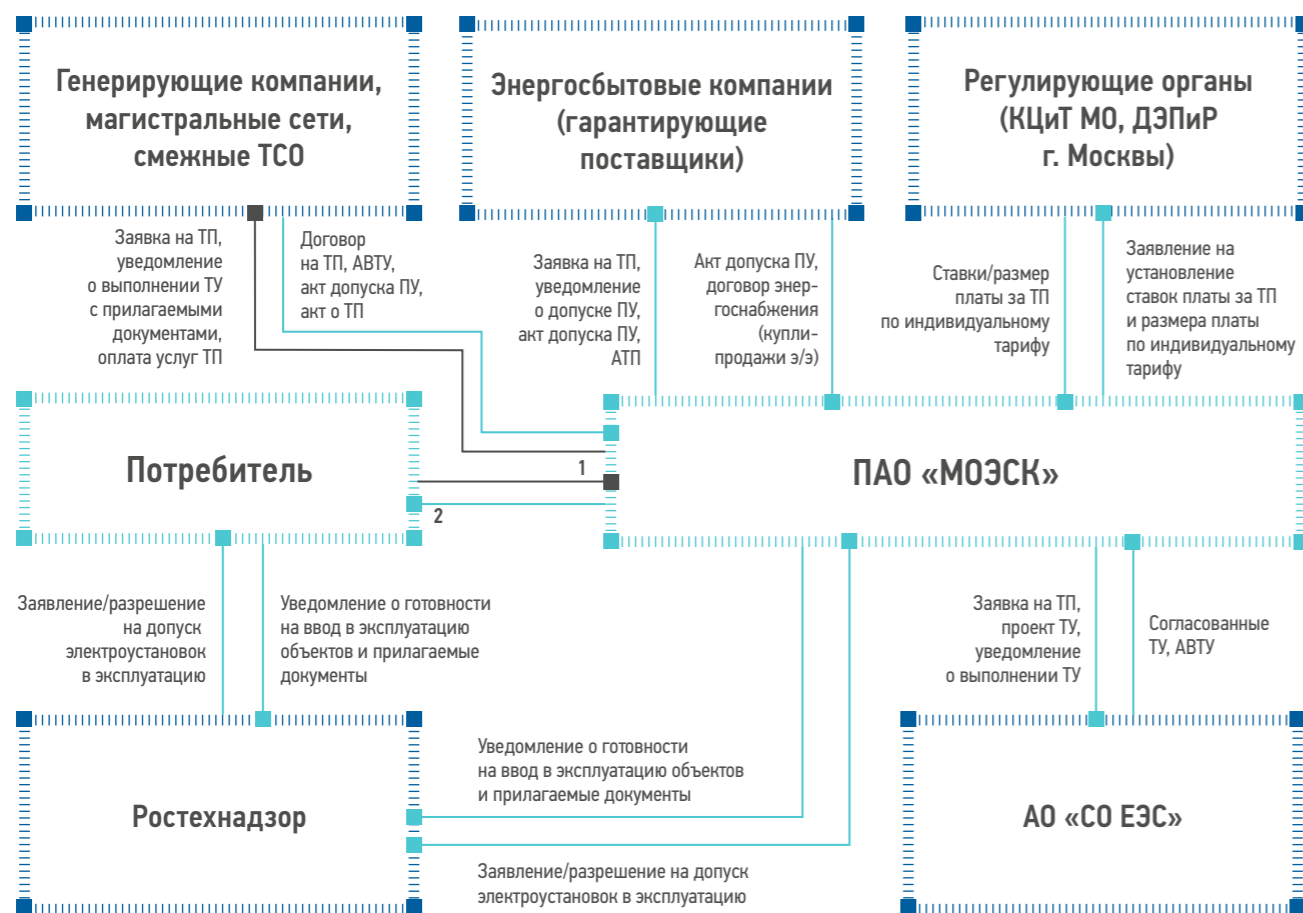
Генерирующие компании, магистральные сети, смежные ТСО

Энергосбытовые компании (гарантирующие поставщики)

Регулирующие органы (КЦиТ МО, ДЭПиР г. Москвы)

Заявка на ТП, уведомление о выполнении ТУ с прилагаемыми документами, оплата услуг ТП

Договор на ТП, АВТУ, акт допуска ПУ, акт о ТП

Заявка на ТП, уведомление о допуске ПУ, акт допуска ПУ, АТП

Акт допуска ПУ, договор энергоснабжения (купли-продажи э/э)

Ставки/размер платы за ТП по индивидуальному тарифу

Заявление на установление ставок платы за ТП и размера платы по индивидуальному тарифу

Потребитель

1

2

ПАО «МОЭСК»

Заявление/разрешение на допуск электроустановок в эксплуатацию

Уведомление о готовности на ввод в эксплуатацию объектов и прилагаемые документы

Заявка на ТП, проект ТУ, уведомление о выполнении ТУ

Согласованные ТУ, АВТУ

Уведомление о готовности на ввод в эксплуатацию объектов и прилагаемые документы

Ростехнадзор

АО «СО ЕЭС»

Заявление/разрешение на допуск электроустановок в эксплуатацию